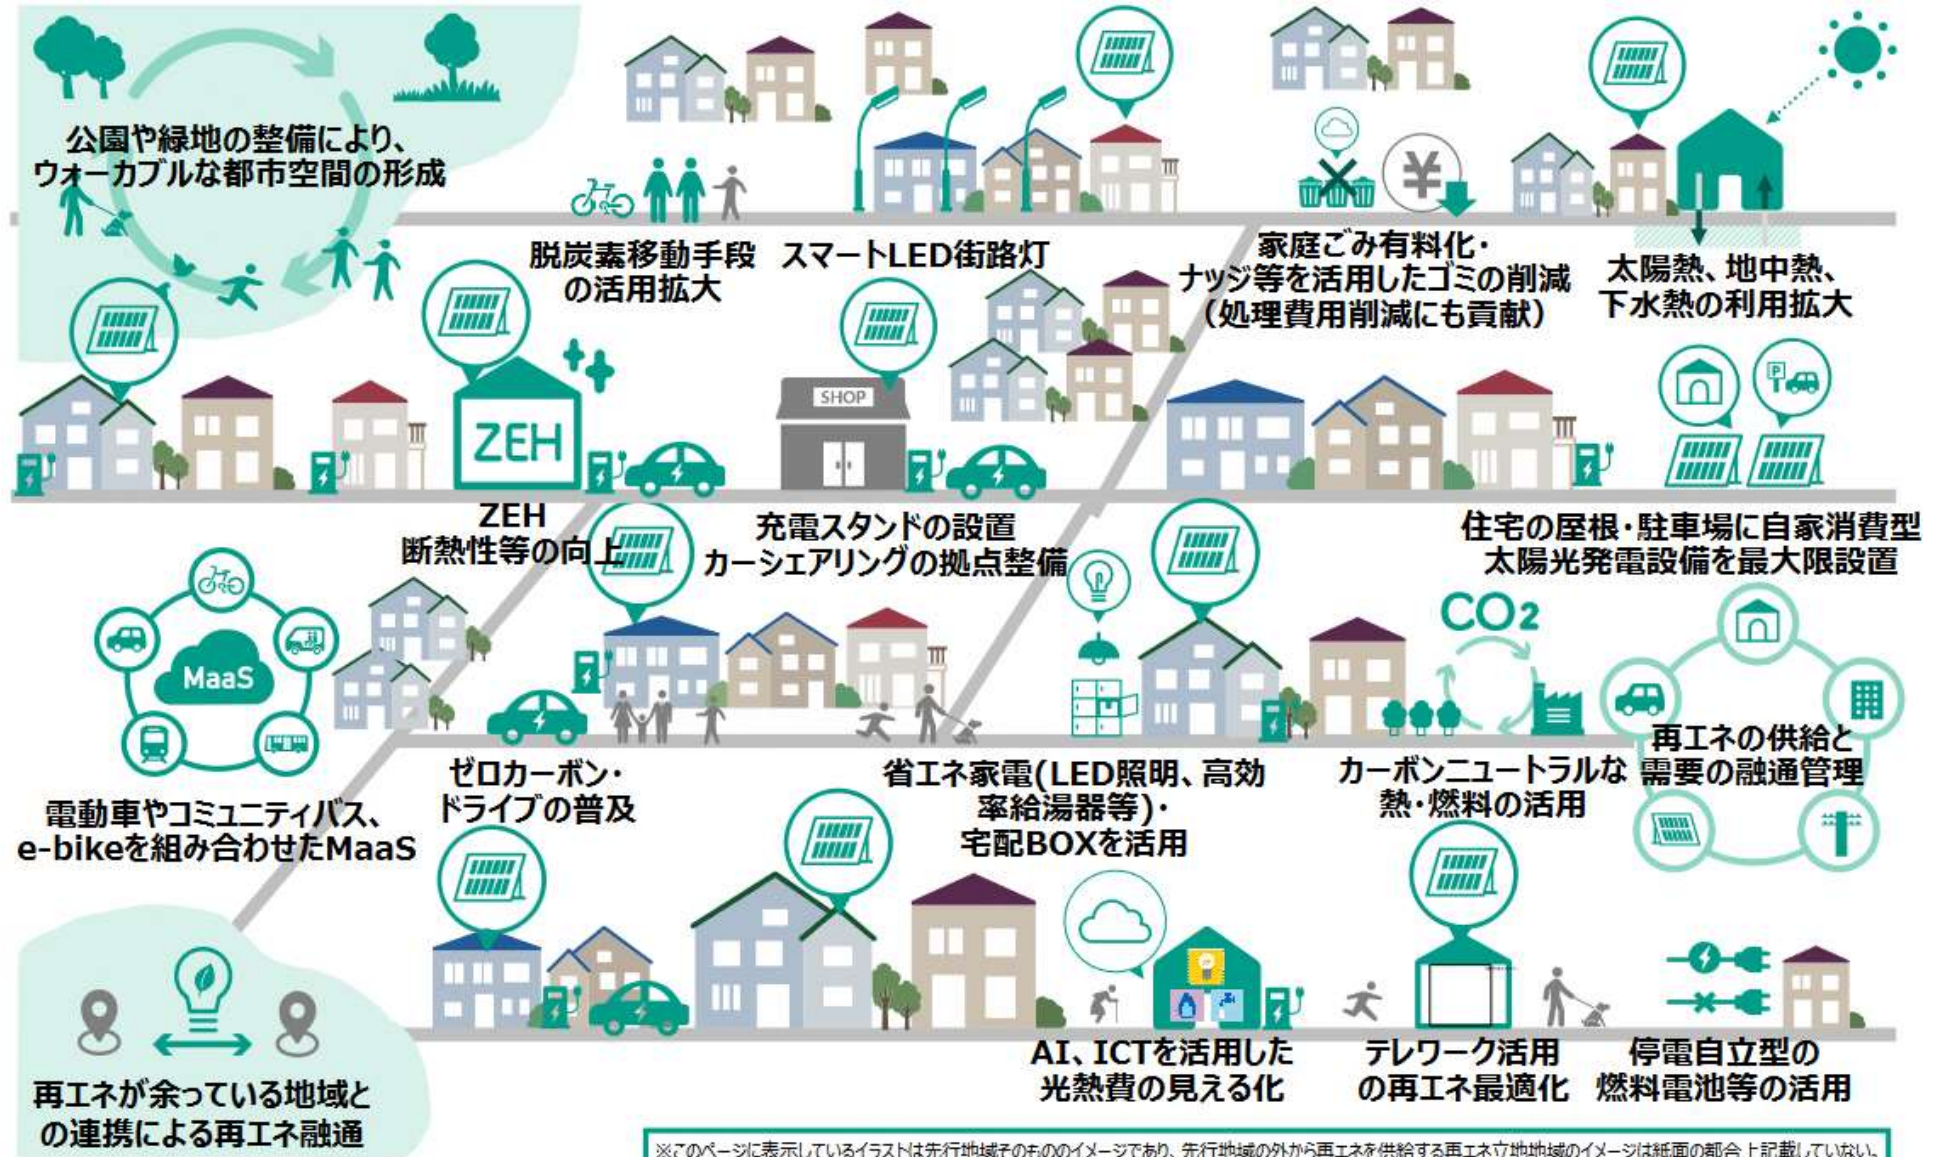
公園や緑地の整備により、ウォーカブルな都市空間の形成

脱炭素移動手段の活用拡大

スマートLED街路灯

家庭ごみ有料化・ナッジ等を活用したゴミの削減（処理費用削減にも貢献）

太陽熱、地中熱、下水熱の利用拡大

SHOP

ZEH

ZEH 断熱性等の向上

充電スタンドの設置 カーシェアリングの拠点整備

住宅の屋根・駐車場に自家消費型太陽光発電設備を最大限設置

MaaS

電動車やコミュニティバス、e-bikeを組み合わせたMaaS

ゼロカーボン・ドライブの普及

省エネ家電(LED照明、高効率給湯器等)・宅配BOXを活用

$CO_2$

カーボンニュートラルな熱・燃料の活用

再エネの供給と需要の融通管理

再エネが余っている地域との連携による再エネ融通

AI、ICTを活用した光熱費の見える化

テレワーク活用の再エネ最適化

停電自立型の燃料電池等の活用

※このページに表示しているイラストは先行地域そのもののイメージであり、先行地域の外から再エネを供給する再エネ立地地域のイメージは紙面の都合上記載していない。